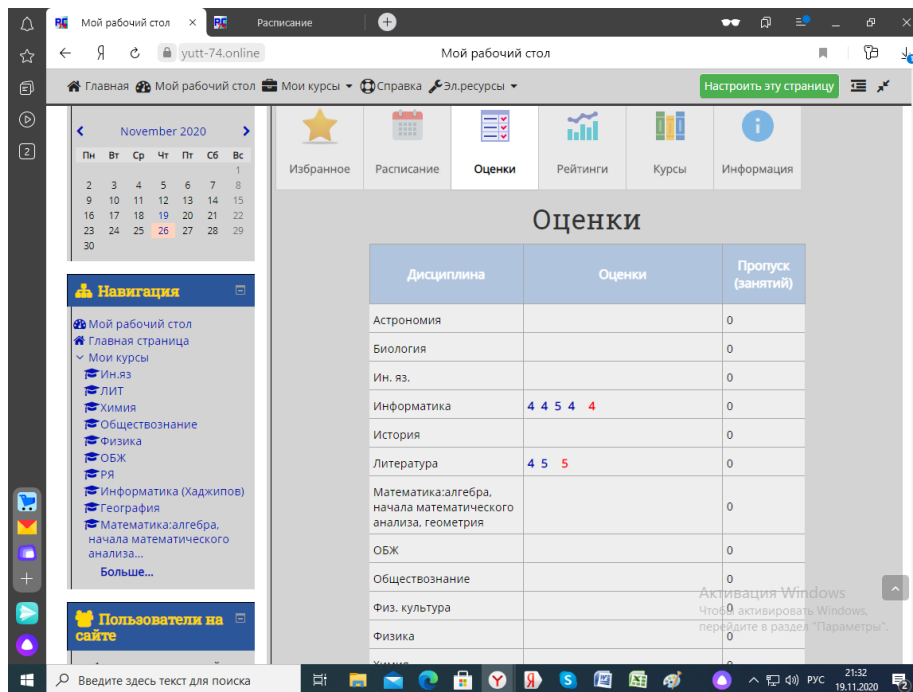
Мой рабочий стол
Расписание
yutt-74.online
Мой рабочий стол

Главная Мой рабочий стол Мои курсы Справка Эл.ресурсы
Настроить эту страницу

November 2020

| Пн | Вт | Ср | Чт | Пт | Сб | Вс |
|---|---|---|---|---|---|---|
| | | | | | | 1 |
| 2 | 3 | 4 | 5 | 6 | 7 | 8 |
| 9 | 10 | 11 | 12 | 13 | 14 | 15 |
| 16 | 17 | 18 | 19 | 20 | 21 | 22 |
| 23 | 24 | 25 | 26 | 27 | 28 | 29 |
| 30 | | | | | | |

Навигация
Мой рабочий стол
Главная страница
Мои курсы
Ин.яз
ЛИТ
Химия
Обществознание
Физика
ОБЖ
РЯ
Информатика (Хаджипов)
География
Математика:алгебра, начала математического анализа...
Больше...

Пользователи на сайте

Избранное
Расписание
Оценки
Рейтинги
Курсы
Информация

Оценки

| Дисциплина | Оценки | Пропуск (занятий) |
|---|---|---|
| Астрономия | | 0 |
| Биология | | 0 |
| Ин. яз. | | 0 |
| Информатика | 4 4 5 4 4 | 0 |
| История | | 0 |
| Литература | 4 5 5 | 0 |
| Математика:алгебра, начала математического анализа, геометрия | | 0 |
| ОБЖ | | 0 |
| Обществознание | | 0 |
| Физ. культура | | 0 |
| Физика | | 0 |
| Химия | | 0 |

Активация Windows
Чтобы активировать Windows, перейдите в раздел "Параметры".

Введите здесь текст для поиска
РУС
21:32
19.11.2020